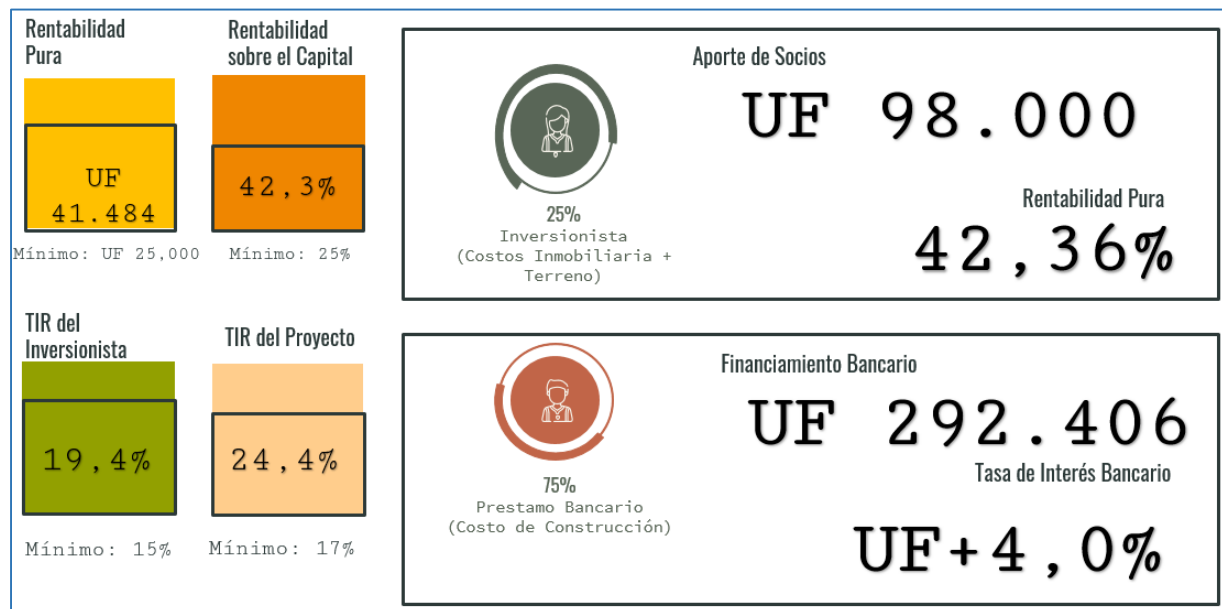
Rentabilidad Pura

UF 41.484

Mínimo: UF 25,000

Rentabilidad sobre el Capital

42,3%

Mínimo: 25%

Aporte de Socios

UF 98.000

25%
Inversionista
(Costos Inmobiliaria + Terreno)

Rentabilidad Pura

42,36%

TIR del Inversionista

19,4%

Mínimo: 15%

TIR del Proyecto

24,4%

Mínimo: 17%

Financiamiento Bancario

UF 292.406

75%
Prestamo Bancario
(Costo de Construcción)

Tasa de Interés Bancario

UF+4,0%